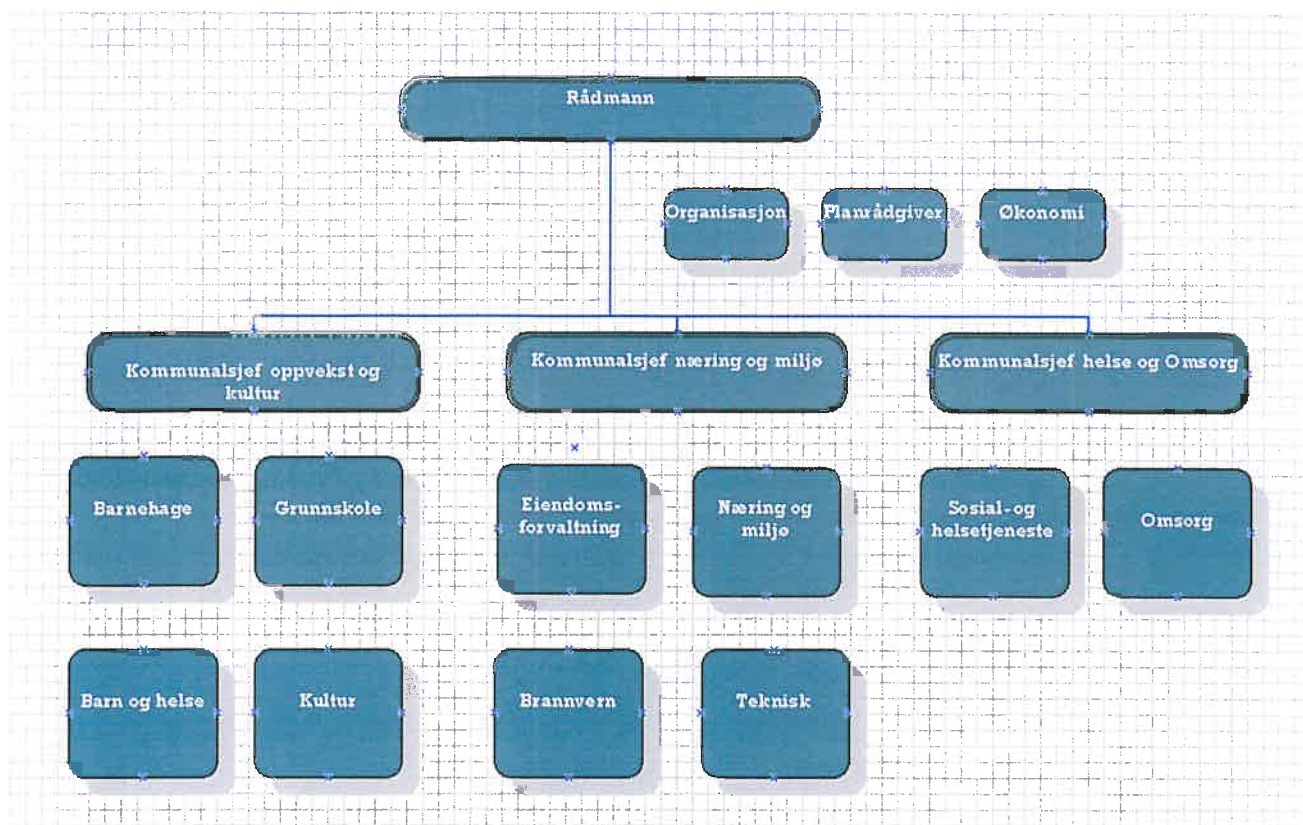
Rådmann

Organisasjon

Planrådgiver

Økonomi

Kommunalsjef oppvekst og kultur

Kommunalsjef næring og miljø

Kommunalsjef helse og Omsorg

Barnehage

Grunnskole

Eiendomsforvaltning

Næring og miljø

Sosial- og helsetjeneste

Omsorg

Barn og helse

Kultur

Brannvern

Teknisk